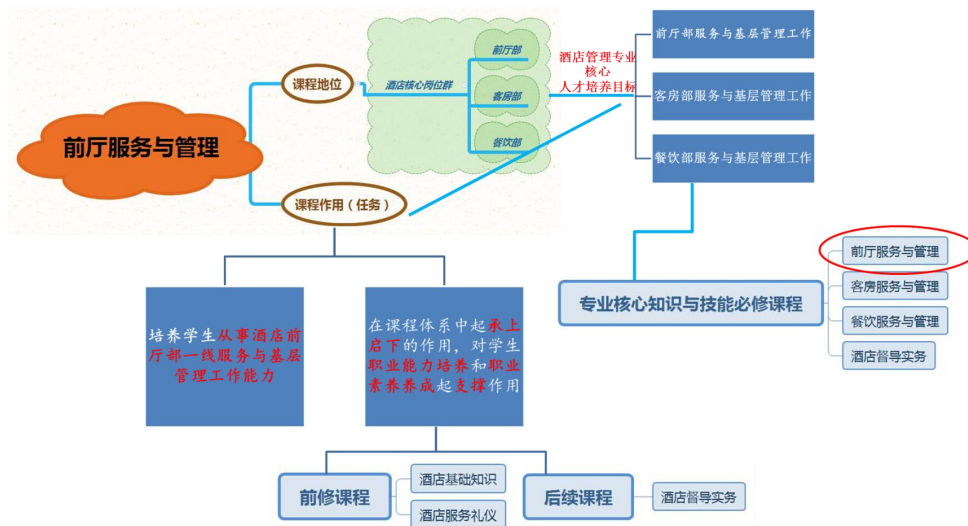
前厅服务与管理

课程地位

酒店核心岗位群

前厅部

客房部

餐饮部

酒店管理专业核心人才培养目标

前厅部服务与基层管理工作

客房部服务与基层管理工作

餐饮部服务与基层管理工作

课程作用（任务）

专业核心知识与技能必修课程

前厅服务与管理

客房服务与管理

餐饮服务与管理

酒店督导实务

培养学生从事酒店前厅部一线服务与基层管理工作能力

在课程体系中起承上启下的作用，对学生职业能力培养和职业素养养成起支撑作用

前修课程

酒店基础知识

酒店服务礼仪

后续课程

酒店督导实务